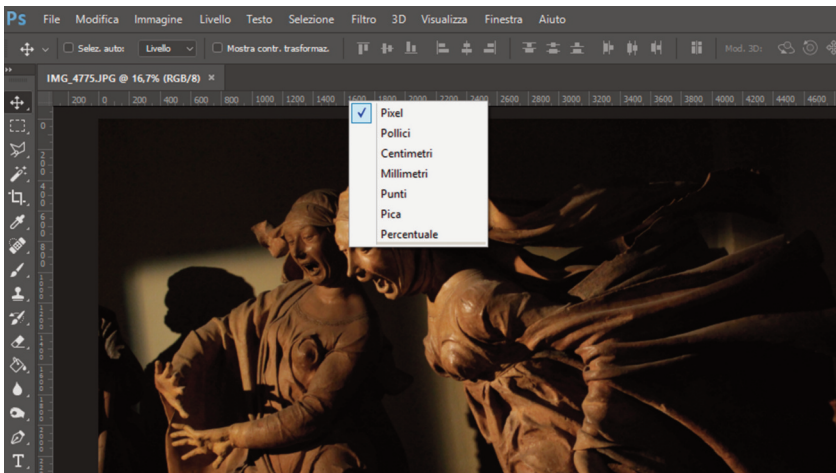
Ps File Modifica Immagine Livello Testo Selezione Filtro 3D Visualizza Finestra Aiuto

Selez. auto: Livello Mostra contr. trasformaz. Mod. 3D:

IMG_4775.JPG @ 16,7% (RGB/8) ×

200 0 200 400 600 800 1000 1200 1400 1600 1800 2000 2200 2400 2600 2800 3000 3200 3400 3600 3800 4000 4200 4400 4600

✓ Pixel
Pollici
Centimetri
Millimetri
Punti
Pica
Percentuale